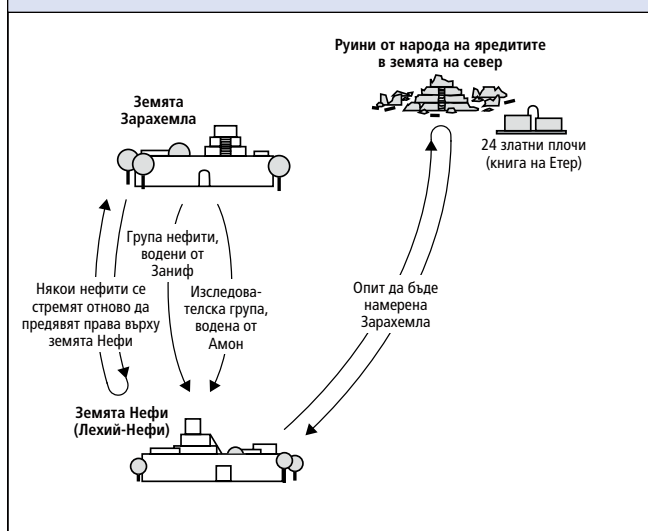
Руини от народа на яредитите в земята на север

Земята Зарахемла

24 златни плочи (книга на Етер)

Група нефити, водени от Заниф

Някои нефити се стремят отново да предявят права върху земята Нефи

Изследователска група, водена от Амон

Опит да бъде намерена Зарахемла

Земята Нефи (Лехий-Нефи)